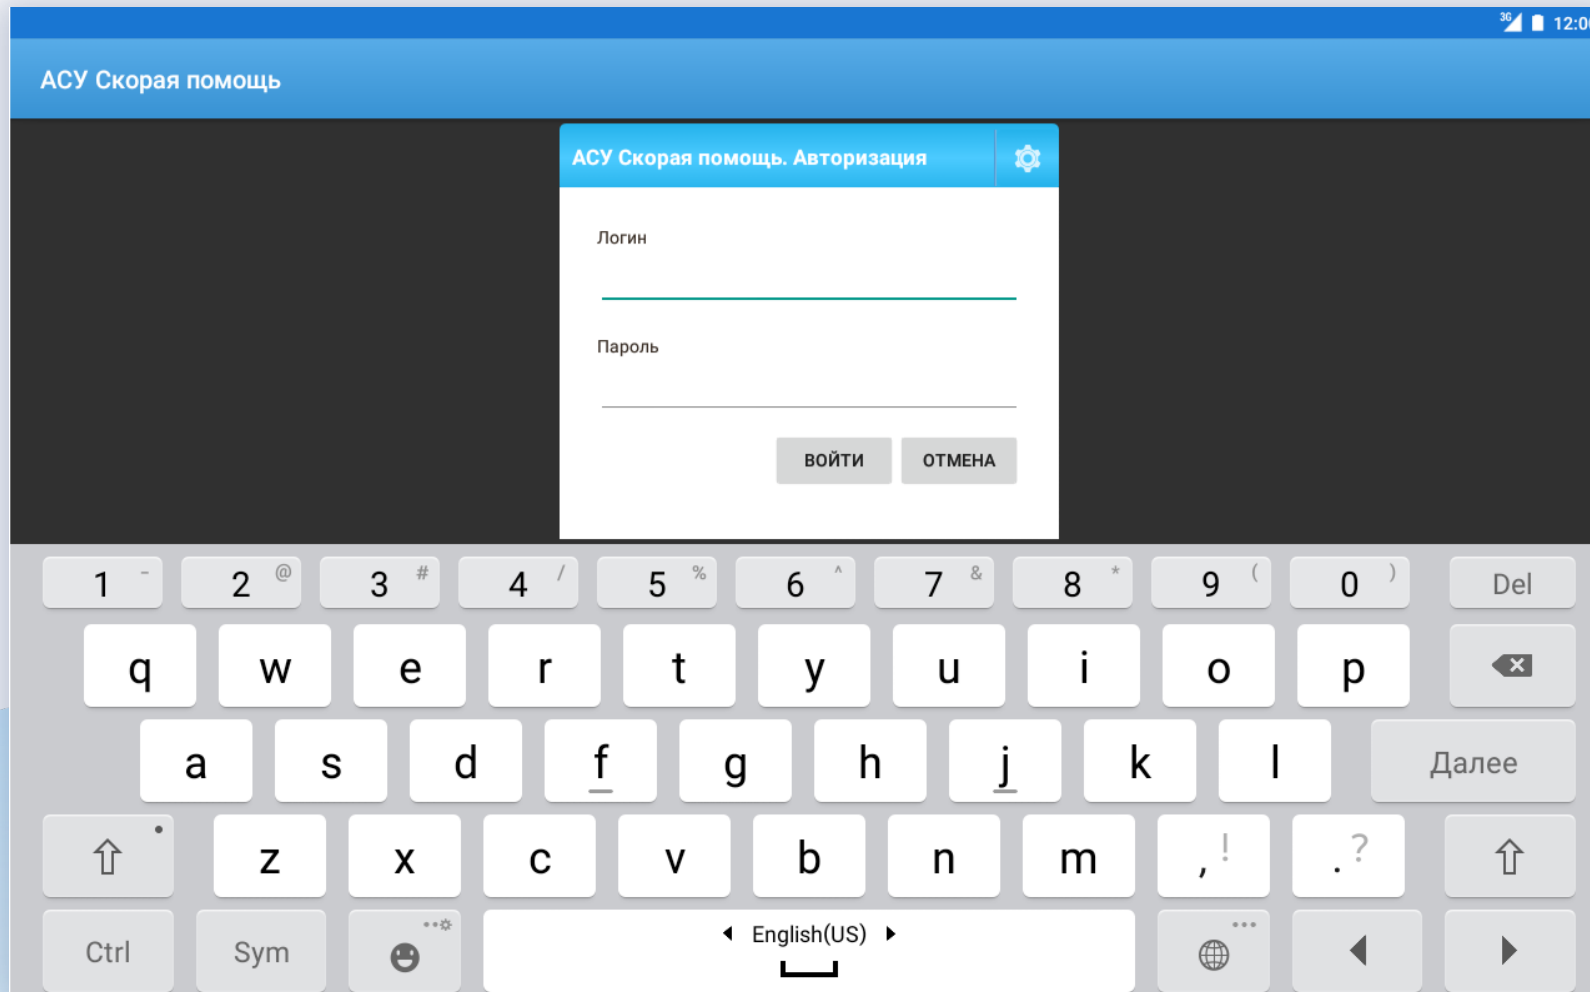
3G 12:0

АСУ Скорая помощь

АСУ Скорая помощь. Авторизация

Логин

Пароль

ВОЙТИ ОТМЕНА

1 - 2 @ 3 # 4 / 5 % 6 ^ 7 & 8 * 9 ( 0 ) Del

q w e r t y u i o p

a s d f g h j k l Далее

z x c v b n m , ! . ?

Ctrl Sym English(US)